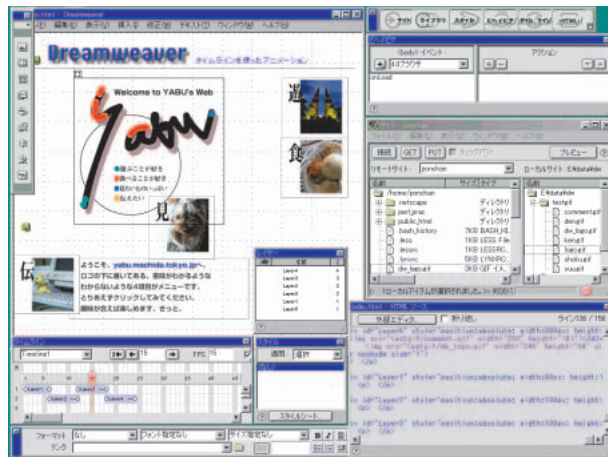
index.html - Dreamweaver

ファイル 編集 表示 挿入 修正 テキスト コマンド ウィンドウ ヘルプ

Dreamweaver タイムラインを使ったアニメーション

Welcome to YABU's Web

yabu

遊

食

見

伝

ようこそ、yabu.machida.tokyo.jp へ。ロゴの下に書いてある、意味がわかるような わからないような4項目がメニューです。とりあえずクリックしてみてください。意味が分ると嬉しいです。

<body> イベント:

アクション

onLoad

接続 GET PUT

リモートサイト: ルカルサイト: E:¥data¥dw

/home/yabu

.netscape
perl_proc
public_html
.bash_history
.less
.lessrc

ディレクトリ
ディレクトリ
ディレクトリ

plan.gif
comment.gif
dw_logo.gif
kengif
lowe.gif
shoku.gif
yuu.gif

レイヤー

Layer4
Layer3
Layer2
Layer1

タイムライン

Timeline1

FPS 15

Layer1
Layer2
Layer3

スタイル

適用 選択

スタイルシート...

フォーマット なし
リンク

index.html - HTML ソース

外部エディタ 折り返し

ライン 136 / 136

プレビュー

ローカルアイテムが選択されました。